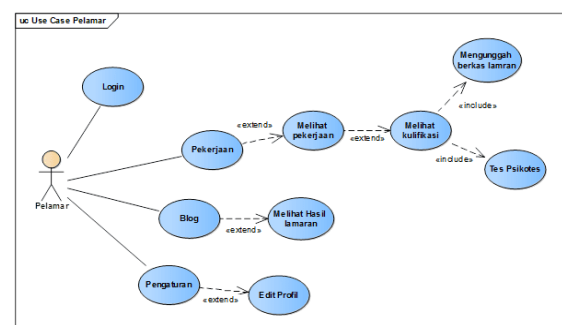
uc Use Case Pelamar

Login

Pelamar

Pekerjaan

«extend»

Melihat pekerjaan

«extend»

Melihat kulifikasi

Mengunggah berkas lamran

«include»

«include»

Tes Psikotes

Blog

Melihat Hasil lamaran

«extend»

Pengaturan

«extend»

Edit Profil